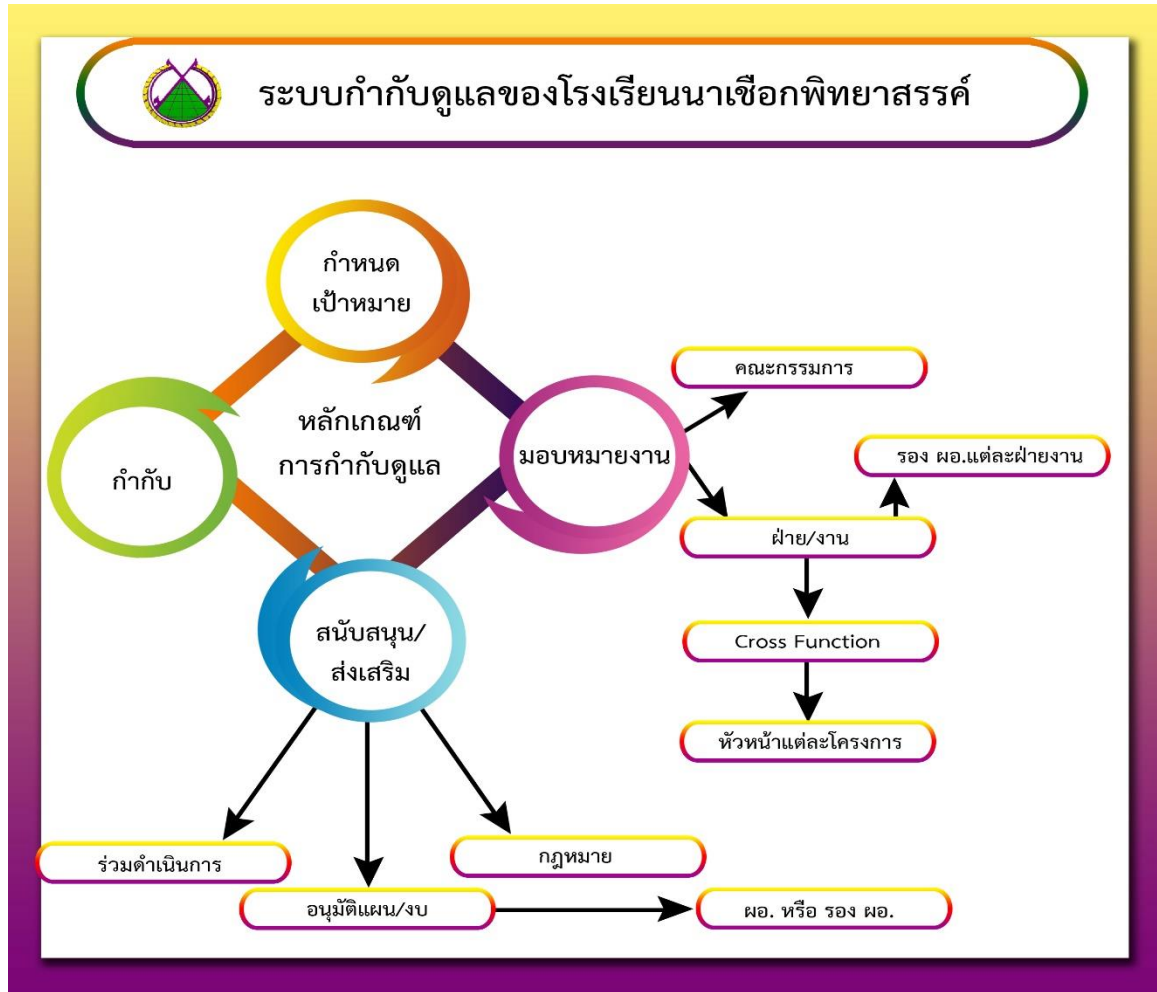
ระบบกำกับดูแลของโรงเรียนนาเชือกพิทยาสรรค์

กำหนดเป้าหมาย

หลักเกณฑ์การกำกับดูแล

กำกับ

มอบหมายงาน

สนับสนุน/ส่งเสริม

คณะกรรมการ

รอง ผอ.แต่ละฝ่ายงาน

ฝ่าย/งาน

Cross Function

หัวหน้าแต่ละโครงการ

ร่วมดำเนินการ

กฎหมาย

อนุมัติแผน/งบ

ผอ. หรือ รอง ผอ.